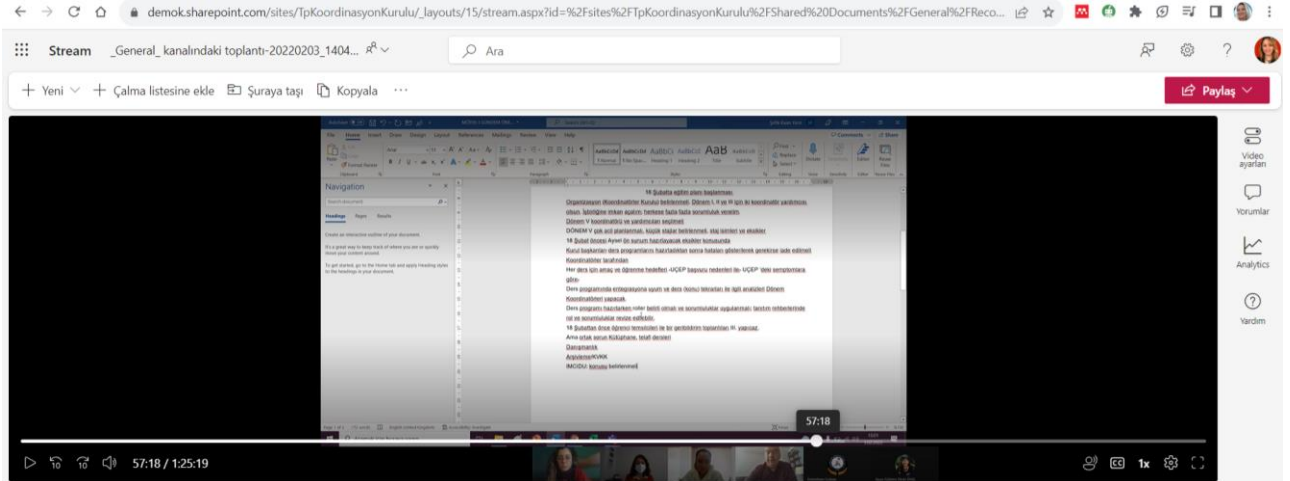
demok.sharepoint.com/sites/TpKoordinasyonKurulu/_layouts/15/stream.aspx?id=%2Fsites%2FTpKoordinasyonKurulu%2FShared%20Documents%2FGeneral%2FReco...

Stream _General_ kanalındaki toplantı-20220203_1404...

Ara

+ Yeni + Çalma listesine ekle Şuraya taşı Kopyala ···

Paylaş

Navigation

Headings Pages Results

18 Şubatta eğitim planı başlatılması
Organizasyon (Koordinatörler Kurulu) belirlenmeli. Dönem I, II ve III için iki koordinatör yardımcısı olsun. İstekliğine mikan açalım; herkese fazla fazla sorumluluk verelim.
Dönem V koordinatörü ve yardımcıları seçilmeli
DÖNEM V çok acil planlanmalı, küçük stajlar belirlenmeli, staj isimleri ve ekipler
18 Şubat öncesi Aysel ön sunum hazırlayacak ekipler konusunda
Kurul başkanları ders programlarını hazırladıktan sonra hataları gösterilerek gerekirse iade edilmeli Koordinatörler tarafından
Her ders için amaç ve öğrenme hedefleri -UÇEP başvuru nedenleri ile- UÇEP' deki semptomlara göre.
Ders programında entegrasyona uyum ve ders (konu) tekrarları ile ilgili analizleri Dönem Koordinatörleri yapacak.
Ders programı hazırlarken roller belirli olmalı ve sorumluluklar uygulanmalı; tanımı rehberlerinde rol ve sorumluluklar revize edilebilir.
18 Şubattan önce öğrenci temsilcileri ile bir genişletilmiş toplantılar III. yapmaz.
Ama ortak sorun Kütüphane, telafi dersleri
Danışmanlık
Anjiyleme/KVKK
IMCIOU konusu belirlenmeli

57:18

57:18 / 1:25:19

1x

Video ayarları
Yorumlar
Analytics
Yardım